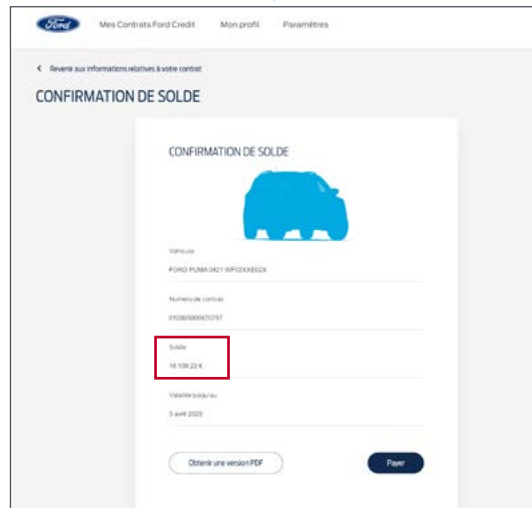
Ford

Mes Contrats Ford Credit

Mon profil

Paramètres

< Revenir aux informations relatives à votre contrat

CONFIRMATION DE SOLDE

CONFIRMATION DE SOLDE

Véhicule

FORD PUMA 0421 WF02XXERG2X

Numéro de contrat

0109000000070757

Solde

18 109,22 €

Validité jusqu'au

3 avril 2022

Obtenir une version PDF

Payer